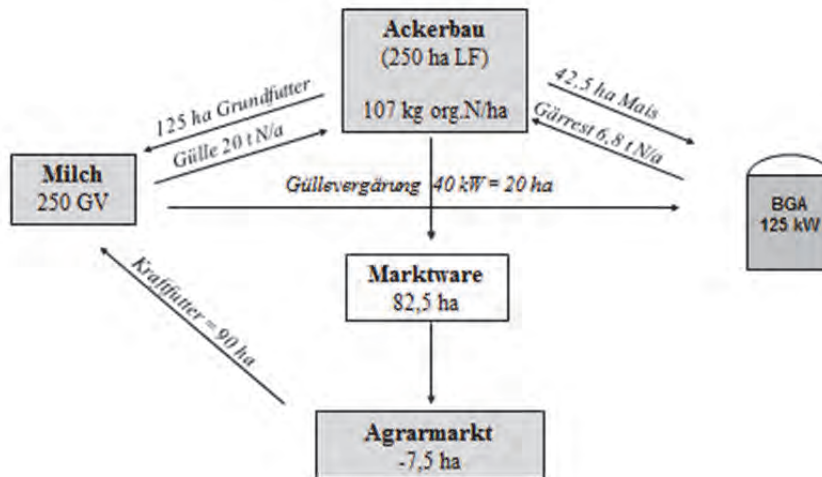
Ackerbau
(250 ha LF)
107 kg org.N/ha

125 ha Grundfutter
Gülle 20 t N/a

42,5 ha Mais
Gärrest 6,8 t N/a

Milch
250 GV

Güllevergärung 40 kW = 20 ha

BGA
125 kW

Marktware
82,5 ha

Kraftfutter = 90 ha

Agrarmarkt
-7,5 ha